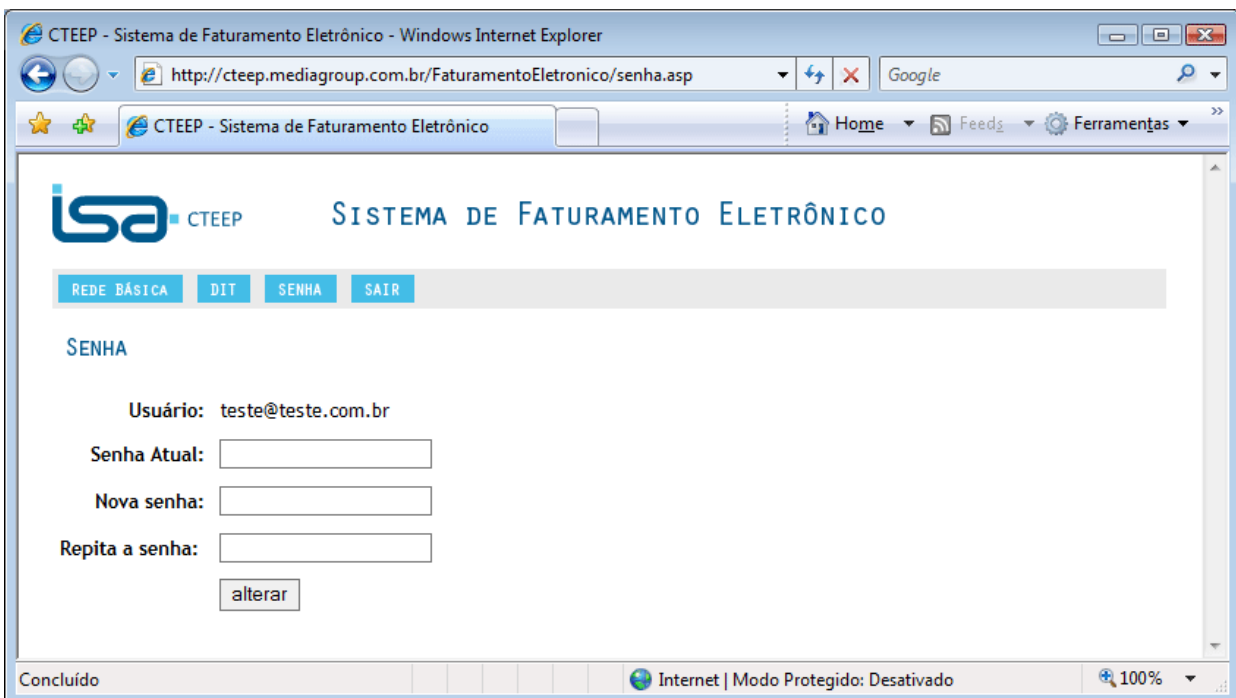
CTEEP - Sistema de Faturamento Eletrônico - Windows Internet Explorer

http://cteep.mediagroup.com.br/FaturamentoEletronico/senha.asp

Google

CTEEP - Sistema de Faturamento Eletrônico

Home Feeds Ferramentas

isa CTEEP

Sistema de Faturamento Eletrônico

REDE BÁSICA DIT SENHA SAIR

Senha

Usuário: teste@teste.com.br

Senha Atual:

Nova senha:

Repita a senha:

alterar

Concluído

Internet | Modo Protegido: Desativado

100%